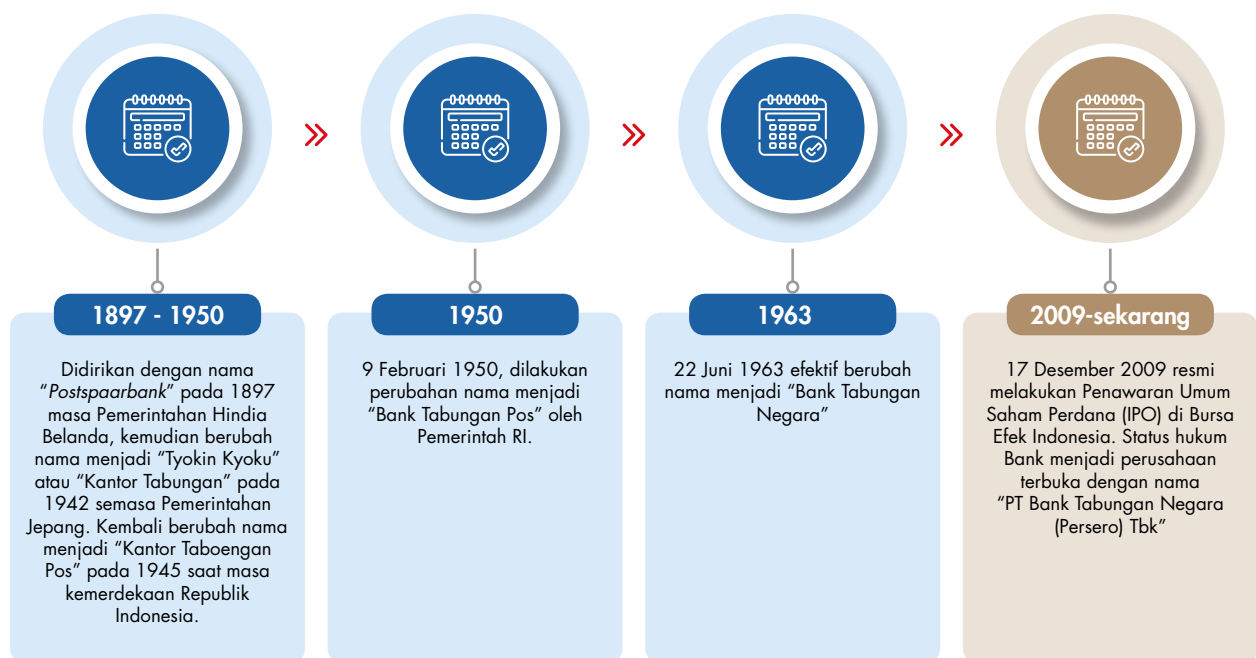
1897 - 1950

Didirikan dengan nama "Postspaarbank" pada 1897 masa Pemerintahan Hindia Belanda, kemudian berubah nama menjadi "Tyokin Kyoku" atau "Kantor Tabungan" pada 1942 semasa Pemerintahan Jepang. Kembali berubah nama menjadi "Kantor Taboengan Pos" pada 1945 saat masa kemerdekaan Republik Indonesia.

1950

9 Februari 1950, dilakukan perubahan nama menjadi "Bank Tabungan Pos" oleh Pemerintah RI.

1963

22 Juni 1963 efektif berubah nama menjadi "Bank Tabungan Negara"

2009-sekarang

17 Desember 2009 resmi melakukan Penawaran Umum Saham Perdana (IPO) di Bursa Efek Indonesia. Status hukum Bank menjadi perusahaan terbuka dengan nama "PT Bank Tabungan Negara (Persero) Tbk"